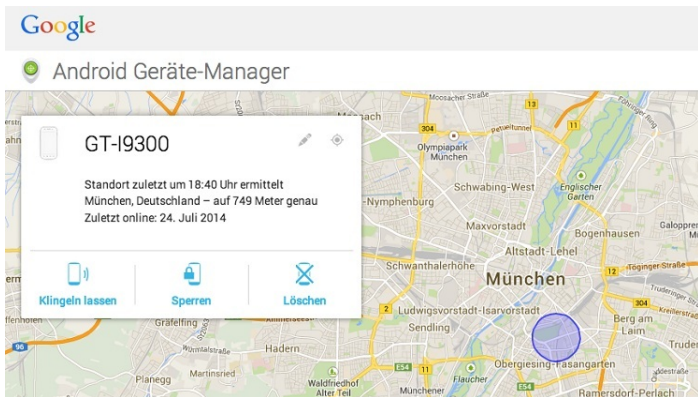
Google

Android Geräte-Manager

GT-I9300

Standort zuletzt um 18:40 Uhr ermittelt
München, Deutschland – auf 749 Meter genau
Zuletzt online: 24. Juli 2014

Klingeln lassen

Sperren

Löschen

Moosacher Straße

Föhringer Ring

304

Petuelring

Olympiapark
München

Schwabing-West

Englischer Garten

-Nymphenburg

Maxvorstadt

Bogenhausen

Altstadt-Lehel

Schwanthalerhöhe

München

Ludwigsvorstadt-Isarvorstadt

Berg am Laim

Sendling

Gräfelfing

Hadern

Obergiesing-Fasangarten

Planegg

Martinsried

Waldfriedhof

Flaucher

Ramersdorf-Perlach

96

E54

Tegernseer Straße